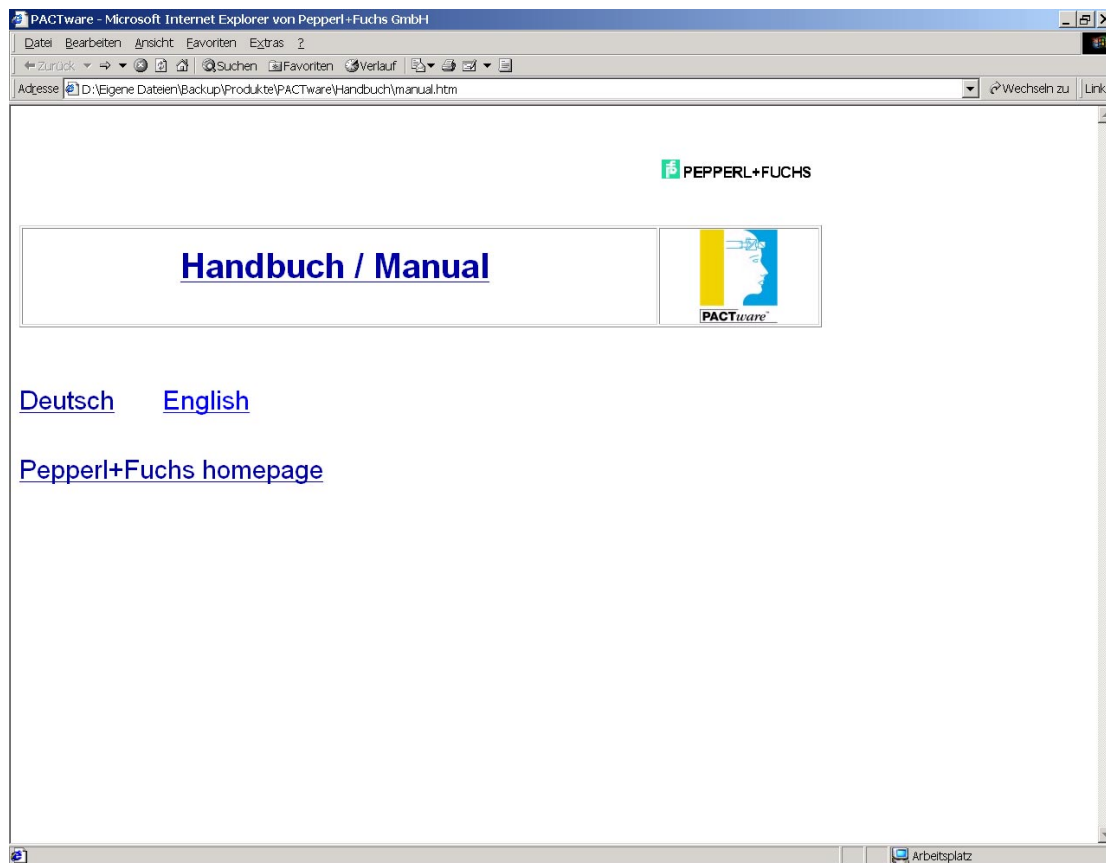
PACTware - Microsoft Internet Explorer von Pepperl+Fuchs GmbH

Datei Bearbeiten Ansicht Favoriten Extras ?

Zurück Suchen Favoriten Verlauf

Adresse D:\Eigene Dateien\Backup\Produkte\PACTware\Handbuch\manual.htm Wechseln zu Links

PEPPERL+FUCHS

Handbuch / Manual

PACTware

Deutsch English

Pepperl+Fuchs homepage

Arbeitsplatz